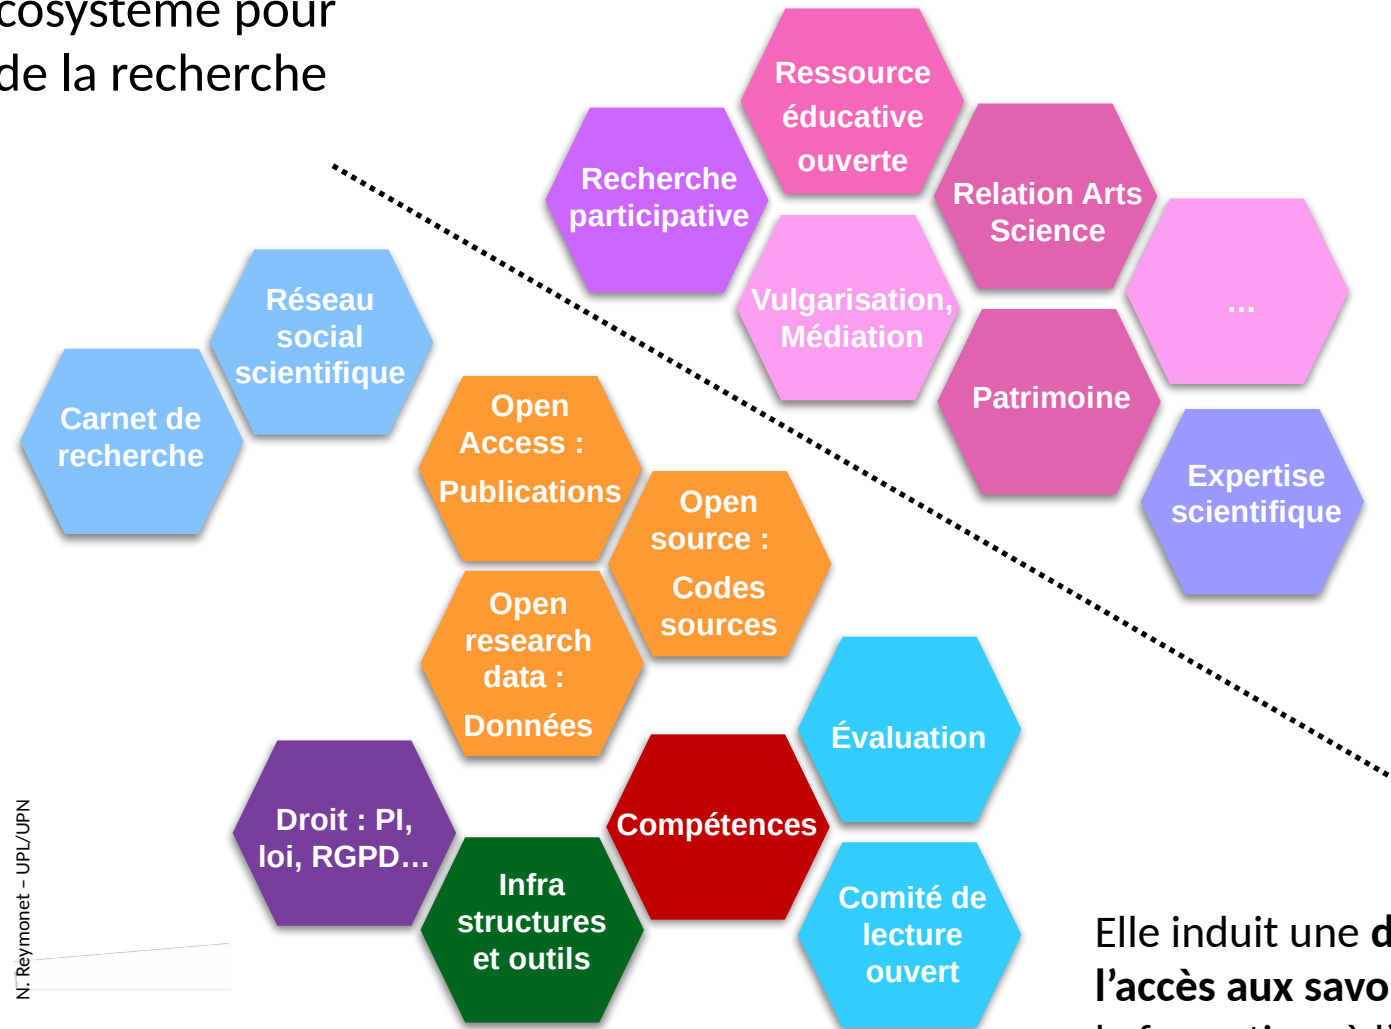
cosystème pour
de la recherche

Ressource éducative ouverte

Recherche participative

Relation Arts Science

Vulgarisation, Médiation

…

Patrimoine

Expertise scientifique

Réseau social scientifique

Carnet de recherche

Open Access : Publications

Open source : Codes sources

Open research data : Données

Évaluation

Droit : PI, loi, RGPD…

Compétences

Infra structures et outils

Comité de lecture ouvert

N. Reymonet – UPL/UPN

Elle induit une d
l'accès aux savo
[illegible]